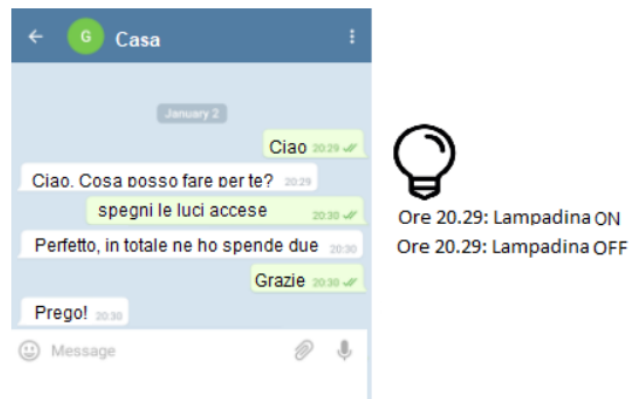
G Casa

January 2

Ciao 20:29

Ciao. Cosa posso fare per te? 20:29

spegni le luci accese 20:30

Perfetto, in totale ne ho spende due 20:30

Grazie 20:30

Prego! 20:30

Message

Ore 20.29: Lampadina ON
Ore 20.29: Lampadina OFF